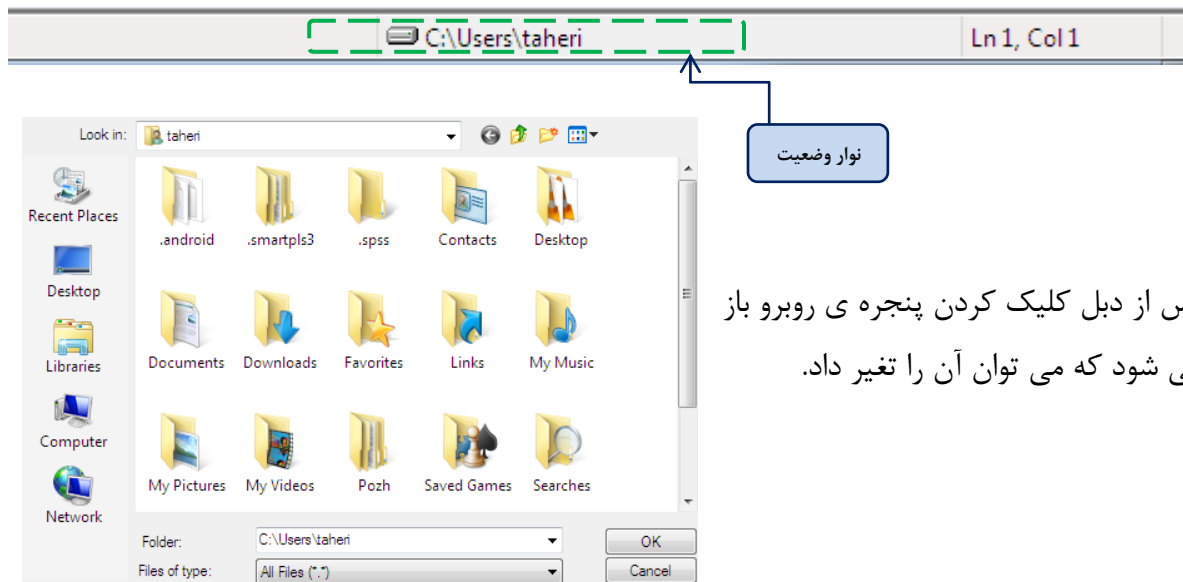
C:\Users\taheri

Ln 1, Col 1

نوار وضعیت

Look in: taheri

Recent Places

Desktop

Libraries

Computer

Network

.android .smartpls3 .spss Contacts Desktop

Documents Downloads Favorites Links My Music

My Pictures My Videos Pozh Saved Games Searches

Folder: C:\Users\taheri

Files of type: All Files (*.*)

OK

Cancel

س از دبل کلیک کردن پنجره ی روبرو باز
ی شود که می توان آن را تغیر داد.